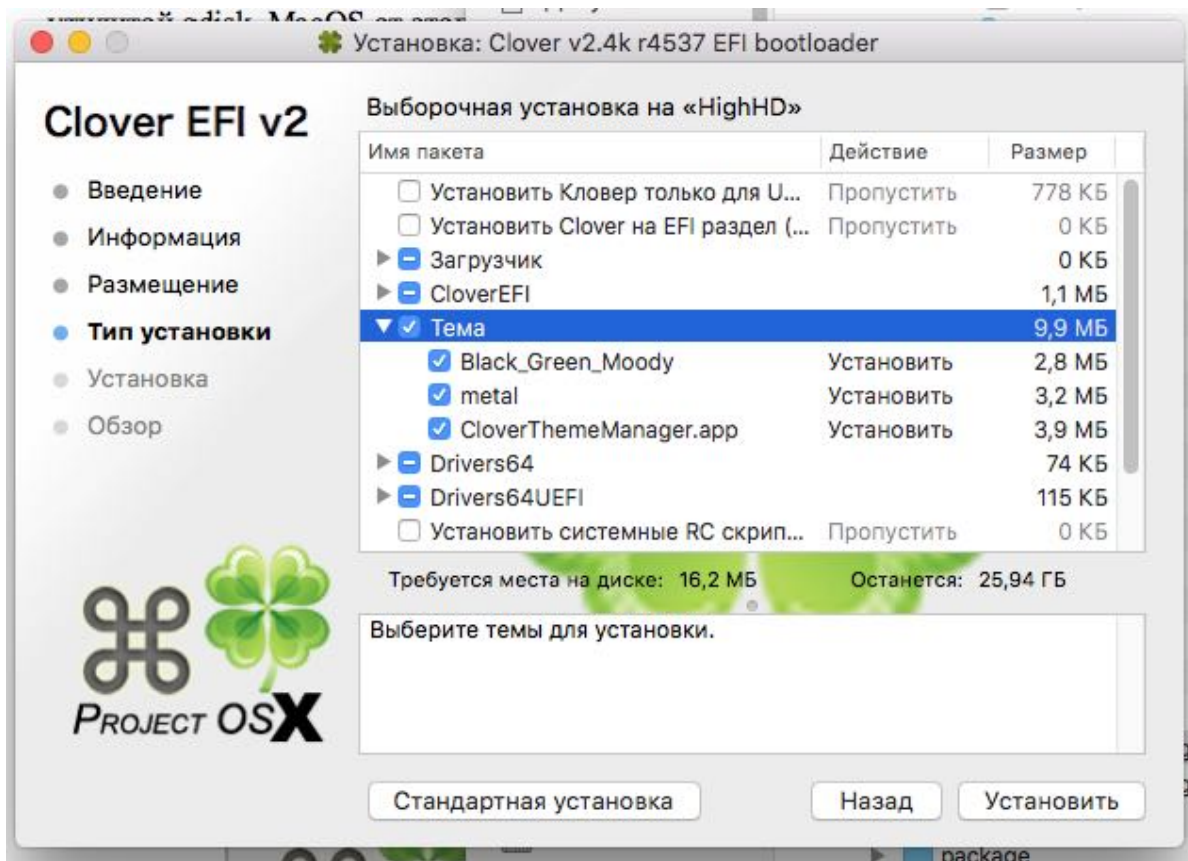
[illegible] MacOS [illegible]

Установка: Clover v2.4k r4537 EFI bootloader

Clover EFI v2

Введение
Информация
Размещение
Тип установки
Установка
Обзор

Выборочная установка на «HighHD»

| Имя пакета | Действие | Размер |
|---|---|---|
| Установить Кловер только для U... | Пропустить | 778 КБ |
| Установить Clover на EFI раздел (... | Пропустить | 0 КБ |
| Загрузчик | | 0 КБ |
| CloverEFI | | 1,1 МБ |
| Тема | | 9,9 МБ |
| Black_Green_Moody | Установить | 2,8 МБ |
| metal | Установить | 3,2 МБ |
| CloverThemeManager.app | Установить | 3,9 МБ |
| Drivers64 | | 74 КБ |
| Drivers64UEFI | | 115 КБ |
| Установить системные RC скрип... | Пропустить | 0 КБ |

Требуется места на диске: 16,2 МБ    Останется: 25,94 ГБ

Выберите темы для установки.

PROJECT OSX

Стандартная установка    Назад    Установить

package